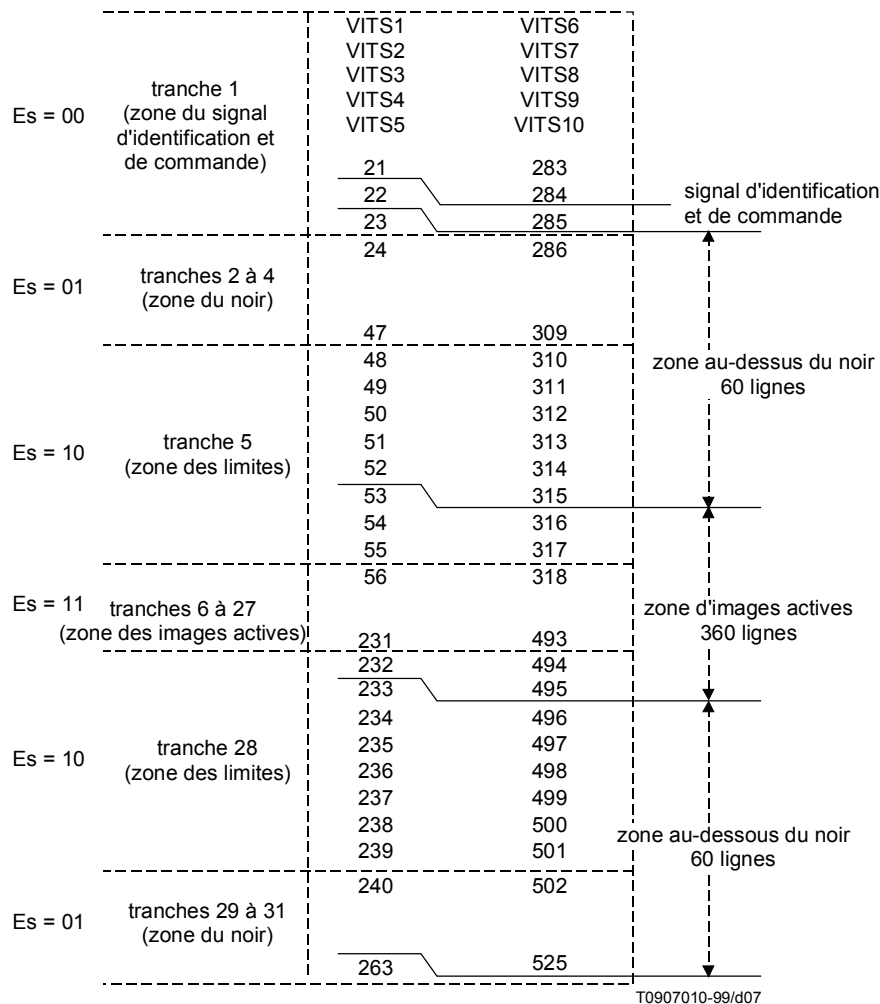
Es = 00

tranche 1
(zone du signal d'identification et de commande)

VITS1 VITS6
VITS2 VITS7
VITS3 VITS8
VITS4 VITS9
VITS5 VITS10

21 283
22 284
23 285

signal d'identification et de commande

Es = 01

tranches 2 à 4
(zone du noir)

24 286
47 309

48 310
49 311
50 312
51 313
52 314
53 315
54 316
55 317

Es = 10

tranche 5
(zone des limites)

zone au-dessus du noir
60 lignes

Es = 11

tranches 6 à 27
(zone des images actives)

56 318
231 493

zone d'images actives
360 lignes

Es = 10

tranche 28
(zone des limites)

232 494
233 495
234 496
235 497
236 498
237 499
238 500
239 501

zone au-dessous du noir
60 lignes

Es = 01

tranches 29 à 31
(zone du noir)

240 502
263 525

T0907010-99/d07